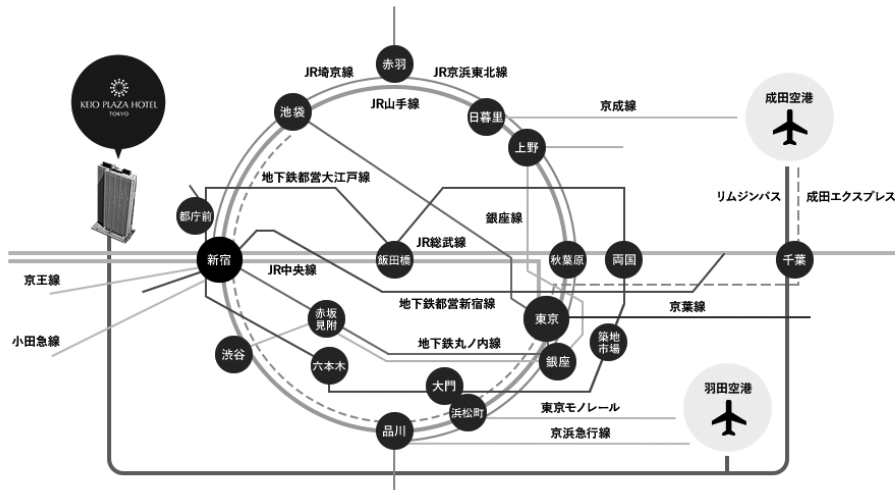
KEIO PLAZA HOTEL
TOKYO

赤羽
JR埼京線
JR京浜東北線
池袋
JR山手線
日暮里
京成線
成田空港
上野
地下鉄都営大江戸線
都庁前
銀座線
リムジンバス
成田エクスプレス
JR総武線
新宿
飯田橋
秋葉原
両国
千葉
京王線
JR中央線
地下鉄都営新宿線
東京
京葉線
赤坂見附
築地市場
小田急線
地下鉄丸ノ内線
渋谷
六本木
銀座
大門
羽田空港
浜松町
東京モノレール
品川
京浜急行線